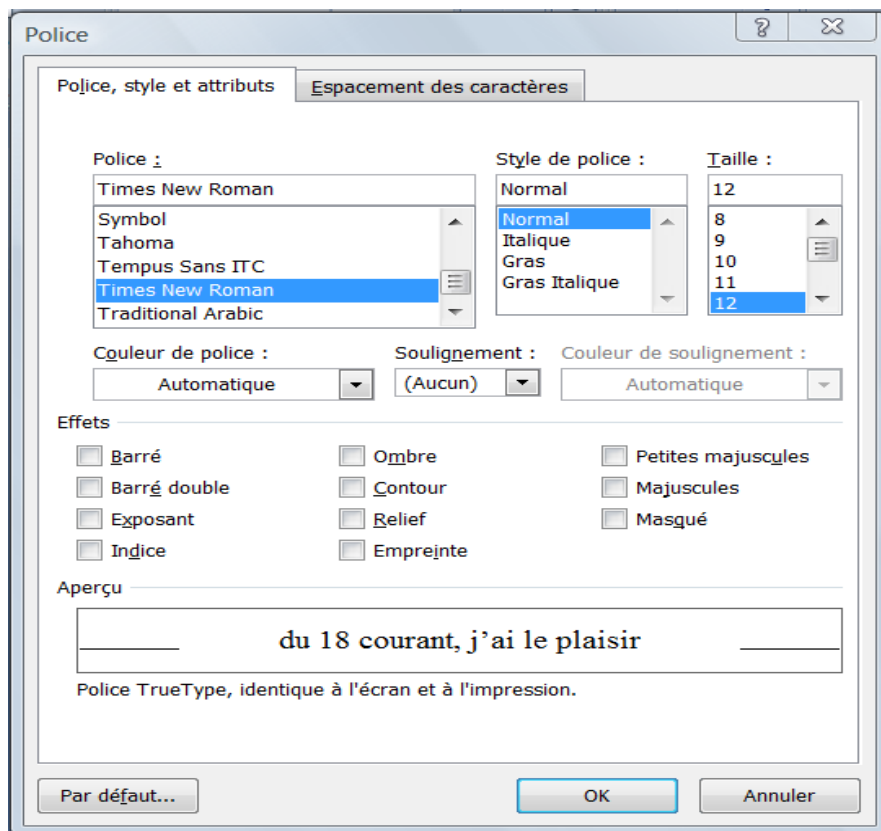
Police

?

Police, style et attributs

Espacement des caractères

Police :

Times New Roman

Symbol
Tahoma
Tempus Sans ITC
Times New Roman
Traditional Arabic

Style de police :

Normal

Normal
Italique
Gras
Gras Italique

Taille :

12

8
9
10
11
12

Couleur de police :

Automatique

Soulignement :

(Aucun)

Couleur de soulignement :

Automatique

Effets

Barré
Barré double
Exposant
Indice

Ombre
Contour
Relief
Empreinte

Petites majuscules
Majuscules
Masqué

Aperçu

du 18 courant, j'ai le plaisir

Police TrueType, identique à l'écran et à l'impression.

Par défaut...

OK

Annuler